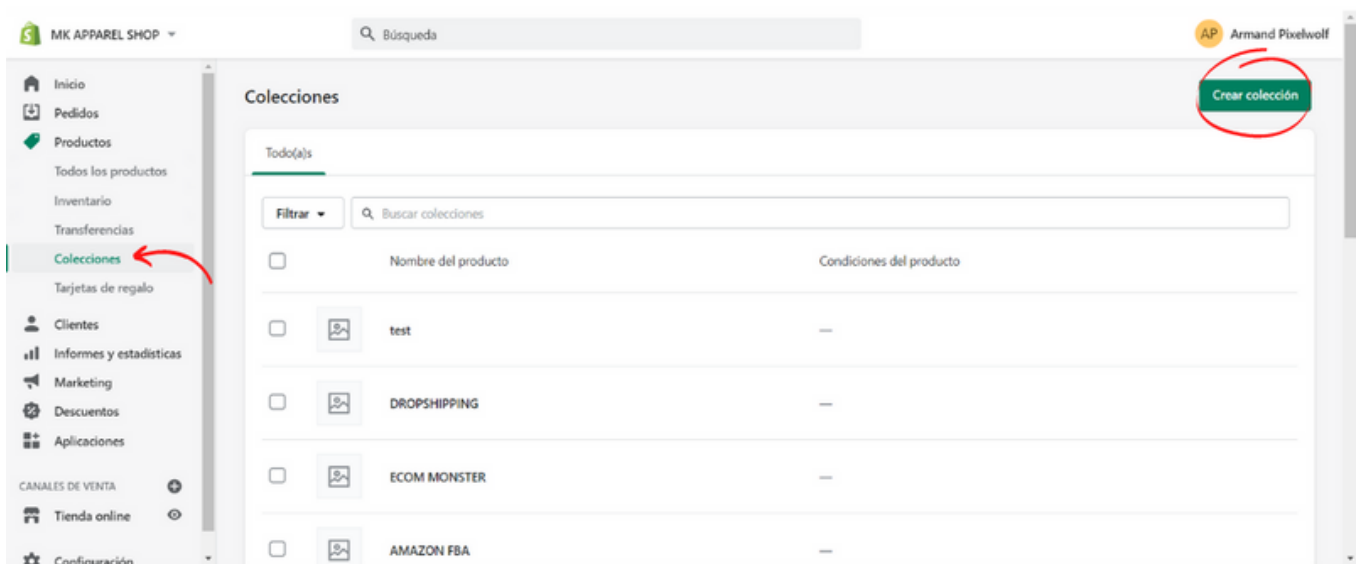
MK APPAREL SHOP

Búsqueda

AP Armand Pixelwolf

Inicio
Pedidos
Productos
Todos los productos
Inventario
Transferencias
Colecciones
Tarjetas de regalo
Clientes
Informes y estadísticas
Marketing
Descuentos
Aplicaciones

CANALES DE VENTA
Tienda online

Configuración

Colecciones

Crear colección

Todo(a)s

Filtrar

Buscar colecciones

| | | Nombre del producto | Condiciones del producto |
|---|---|---|---|
| | | test | — |
| | | DROPSHIPPING | — |
| | | ECOM MONSTER | — |
| | | AMAZON FBA | — |